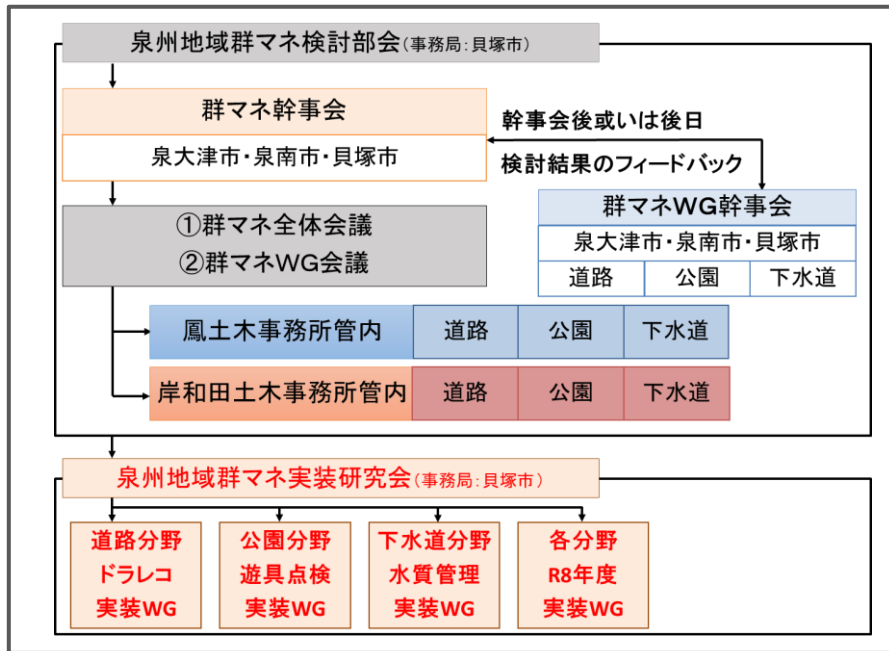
泉州地域群マネ検討部会(事務局:貝塚市)

群マネ幹事会

泉大津市・泉南市・貝塚市

幹事会後或いは後日

検討結果のフィードバック

群マネWG幹事会

泉大津市・泉南市・貝塚市

| 道路 | 公園 | 下水道 |
|---|---|---|

①群マネ全体会議

②群マネWG会議

| 鳳土木事務所管内 | 道路 | 公園 | 下水道 |
|---|---|---|---|
| 岸和田土木事務所管内 | 道路 | 公園 | 下水道 |

泉州地域群マネ実装研究会(事務局:貝塚市)

道路分野
ドラレコ
実装WG

公園分野
遊具点検
実装WG

下水道分野
水質管理
実装WG

各分野
R8年度
実装WG